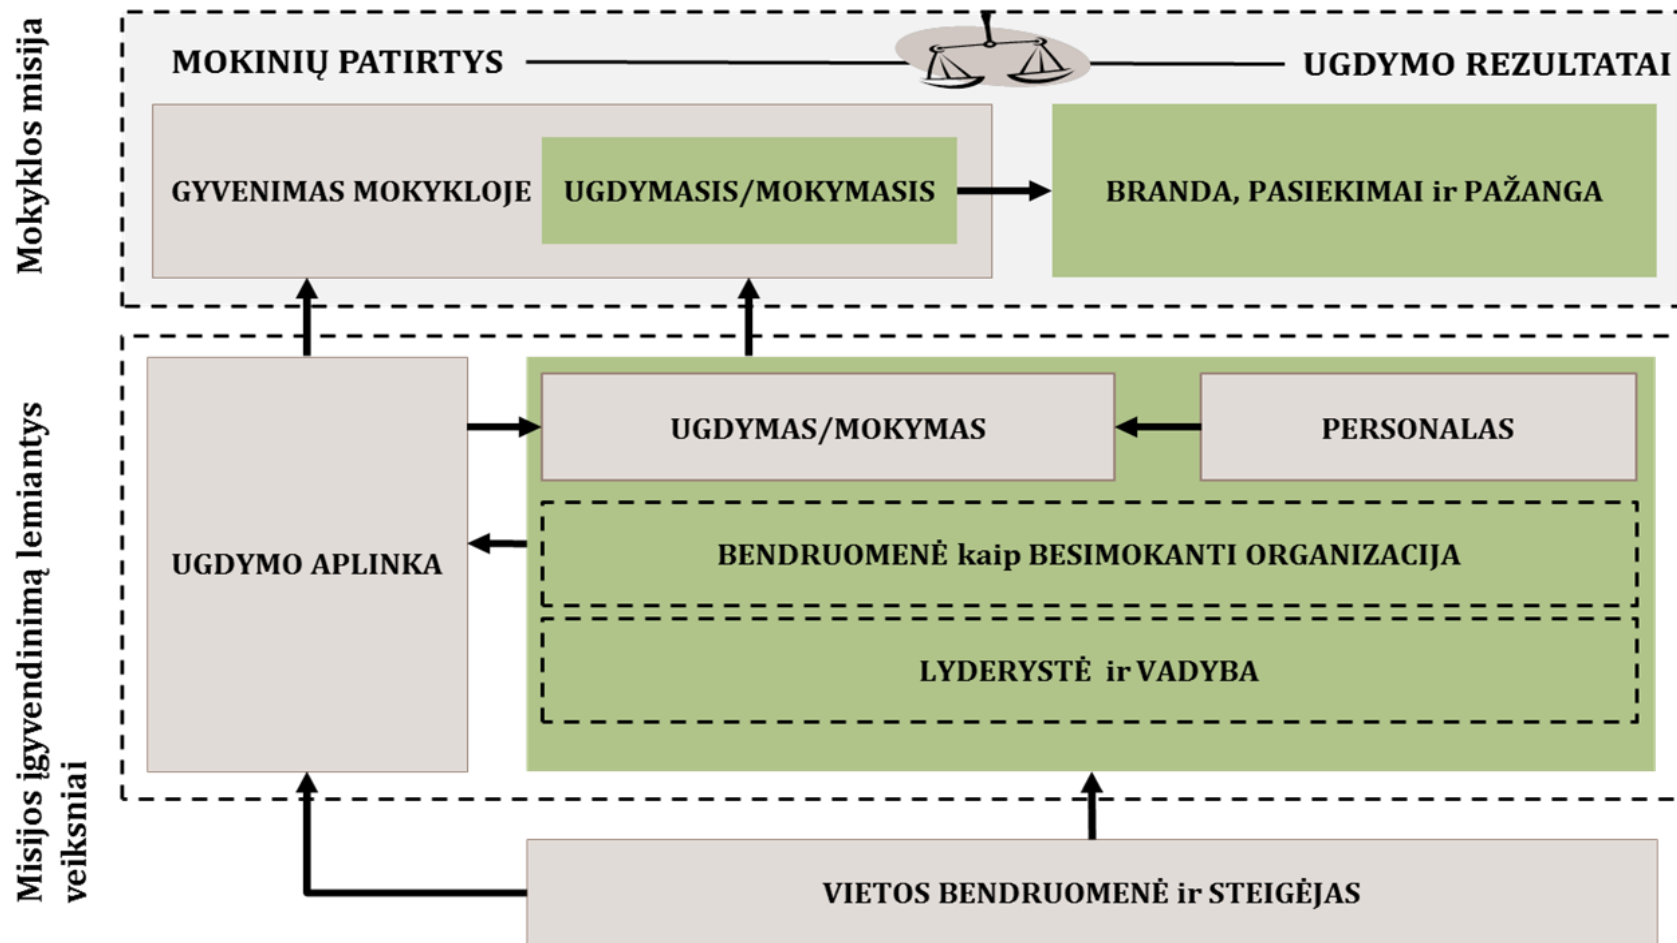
Mokyklos misija

MOKINIŲ PATIRTYS

UGDYMO REZULTATAI

GYVENIMAS MOKYKLOJE

UGDYMASIS/MOKYMASIS

BRANDA, PASIEKIMAI ir PAŽANGA

Misijos įgyvendinimą lemiantys veiksniai

UGDYMO APLINKA

UGDYMAS/MOKYMAS

PERSONALAS

BENDRUOMENĖ kaip BESIMOKANTI ORGANIZACIJA

LYDERYSTĖ ir VADYBA

VIETOS BENDRUOMENĖ ir STEIGĖJAS